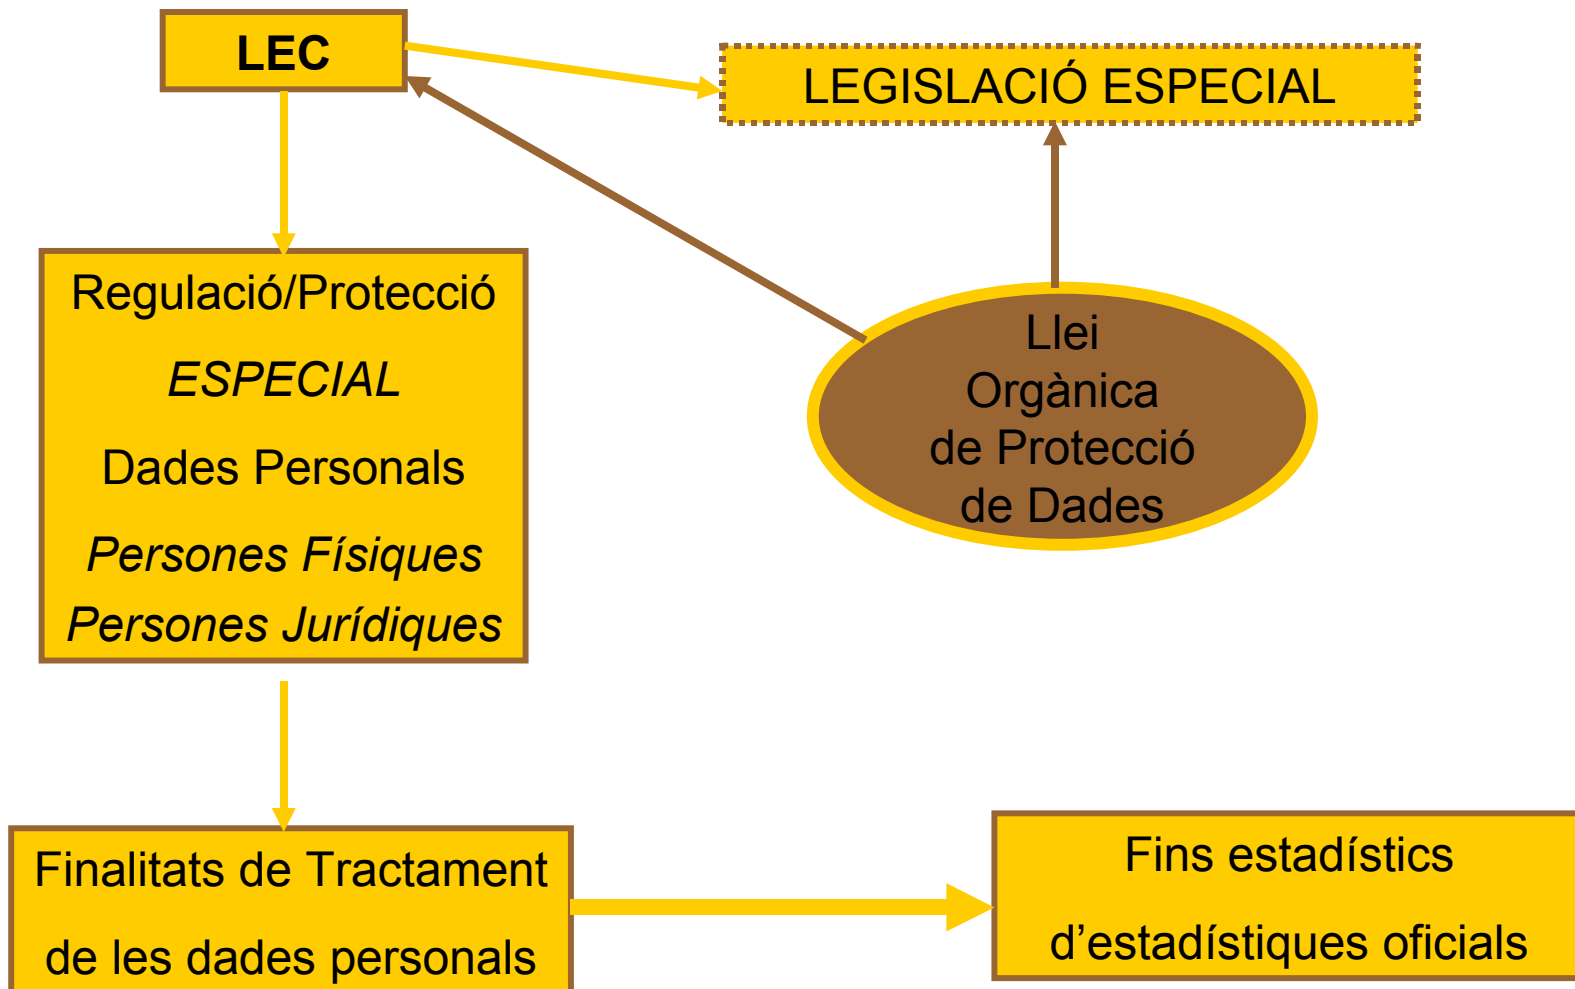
LEC

LEGISLACIÓ ESPECIAL

Regulació/Protecció
*ESPECIAL*
Dades Personals
*Persones Físiques*
*Persones Jurídiques*

Llei Orgànica de Protecció de Dades

Finalitats de Tractament de les dades personals

Fins estadístics d’estadístiques oficials